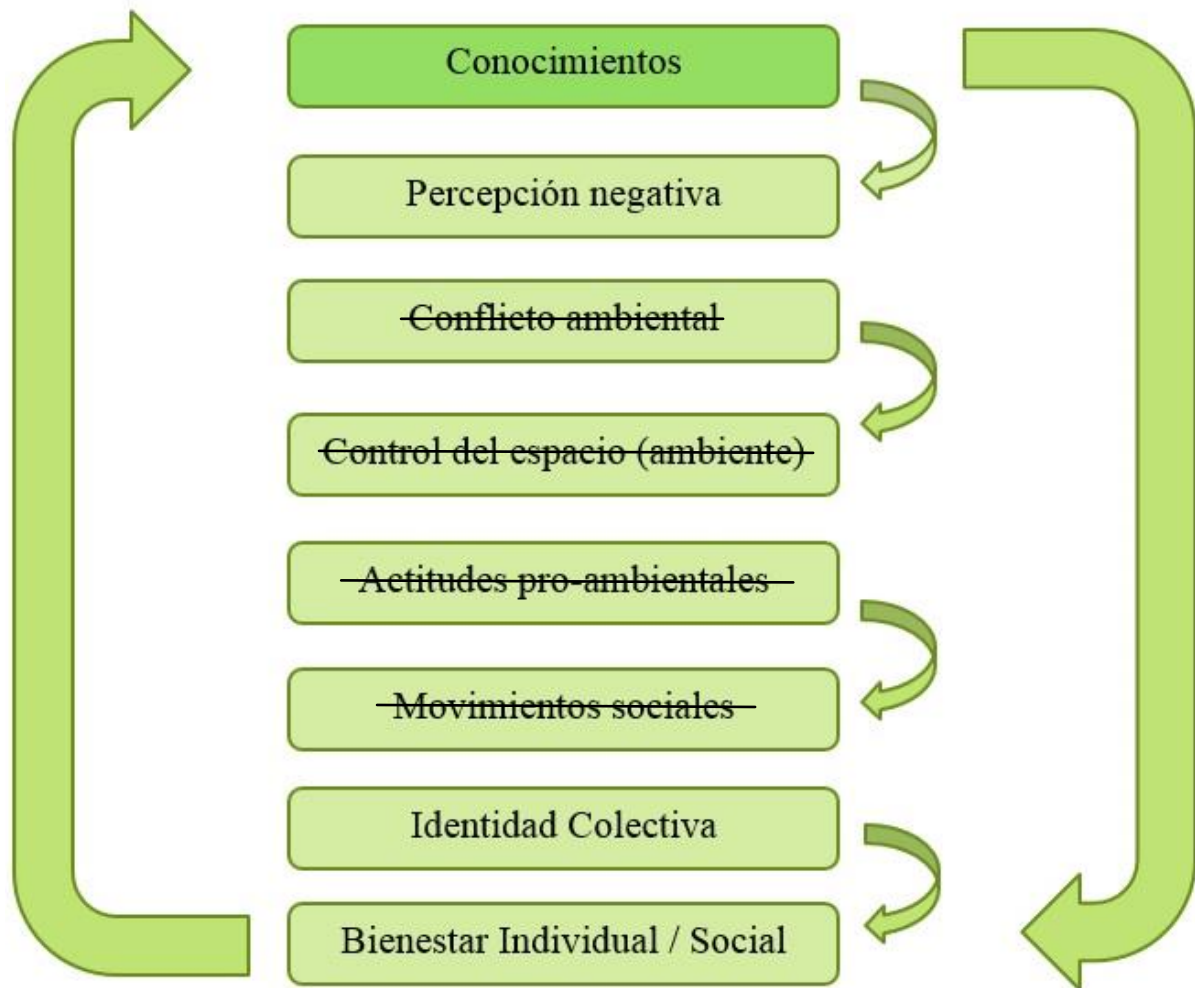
Conocimientos

Percepción negativa

~~Conflicto ambiental~~

~~Control del espacio (ambiente)~~

~~Actitudes pro-ambientales~~

~~Movimientos sociales~~

Identidad Colectiva

Bienestar Individual / Social